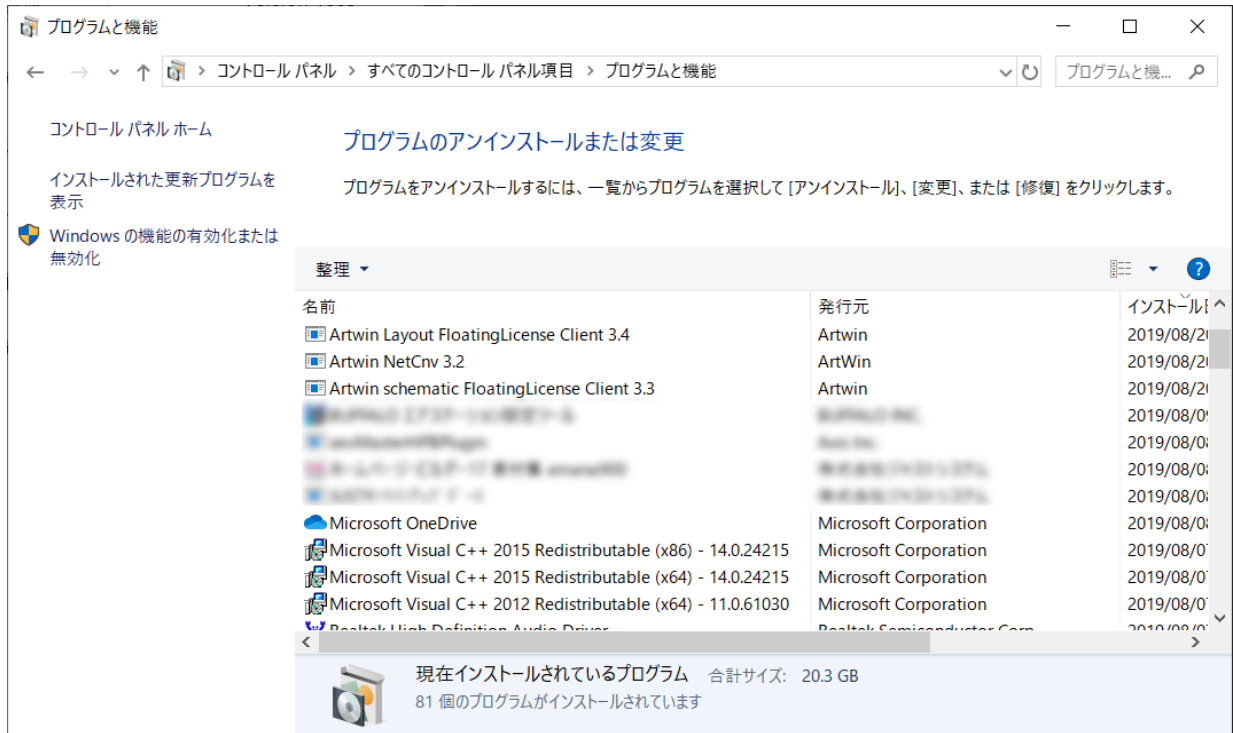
プログラムと機能

コントロール パネル > すべてのコントロール パネル項目 > プログラムと機能

プログラムと機... 

コントロール パネル ホーム

インストールされた更新プログラムを表示

Windows の機能の有効化または無効化

プログラムのアンインストールまたは変更

プログラムをアンインストールするには、一覧からプログラムを選択して [アンインストール]、[変更]、または [修復] をクリックします。

整理 ▾

| 名前 | 発行元 | インストール日 |
|---|---|---|
| Artwin Layout FloatingLicense Client 3.4 | Artwin | 2019/08/2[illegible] |
| Artwin NetCnv 3.2 | ArtWin | 2019/08/2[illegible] |
| Artwin schematic FloatingLicense Client 3.3 | Artwin | 2019/08/2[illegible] |
| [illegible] | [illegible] | 2019/08/0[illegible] |
| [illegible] | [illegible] | 2019/08/0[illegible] |
| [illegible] | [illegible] | 2019/08/0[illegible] |
| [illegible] | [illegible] | 2019/08/0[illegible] |
| Microsoft OneDrive | Microsoft Corporation | 2019/08/0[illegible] |
| Microsoft Visual C++ 2015 Redistributable (x86) - 14.0.24215 | Microsoft Corporation | 2019/08/0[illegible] |
| Microsoft Visual C++ 2015 Redistributable (x64) - 14.0.24215 | Microsoft Corporation | 2019/08/0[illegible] |
| Microsoft Visual C++ 2012 Redistributable (x64) - 11.0.61030 | Microsoft Corporation | 2019/08/0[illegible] |
| Realtek High Definition Audio Driver | Realtek Semiconductor Corp. | 2019/08/0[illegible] |

現在インストールされているプログラム 合計サイズ: 20.3 GB
81 個のプログラムがインストールされています